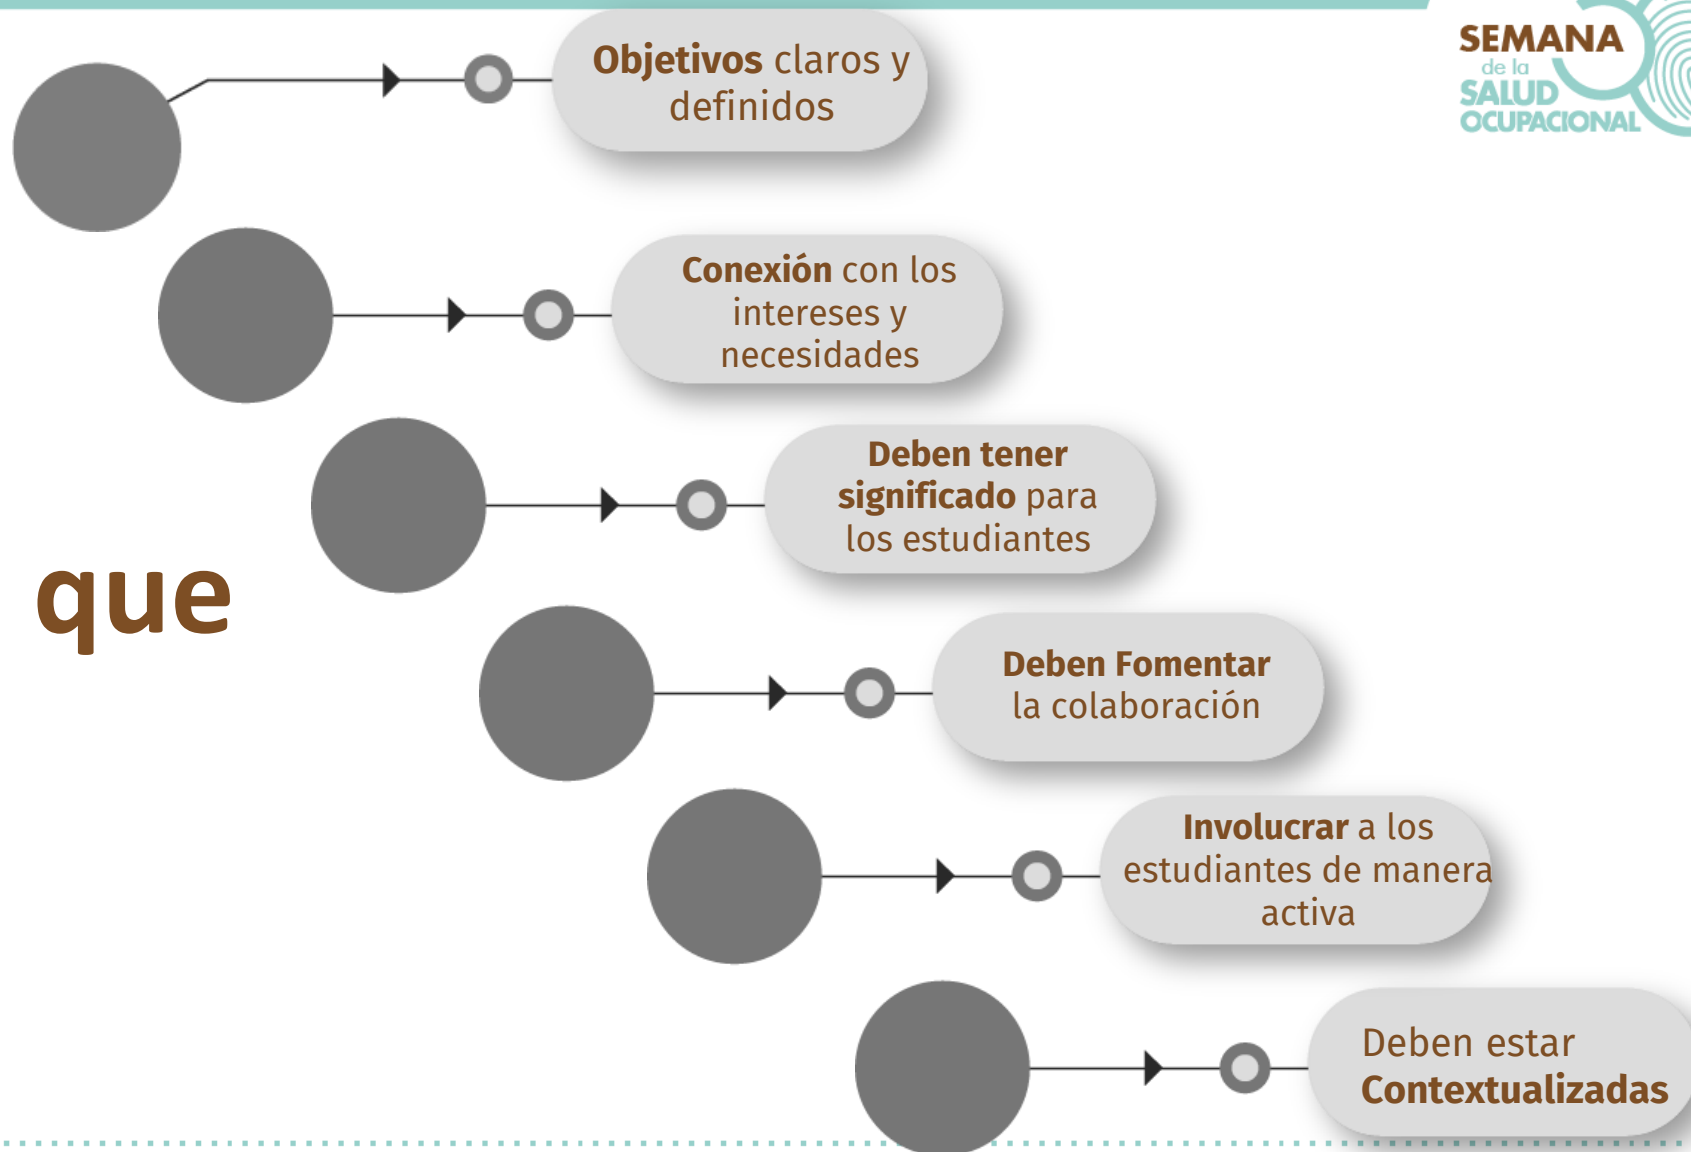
SEMANA de la SALUD OCUPACIONAL

Objetivos claros y definidos

Conexión con los intereses y necesidades

Deben tener significado para los estudiantes

que

Deben Fomentar la colaboración

Involucrar a los estudiantes de manera activa

Deben estar Contextualizadas